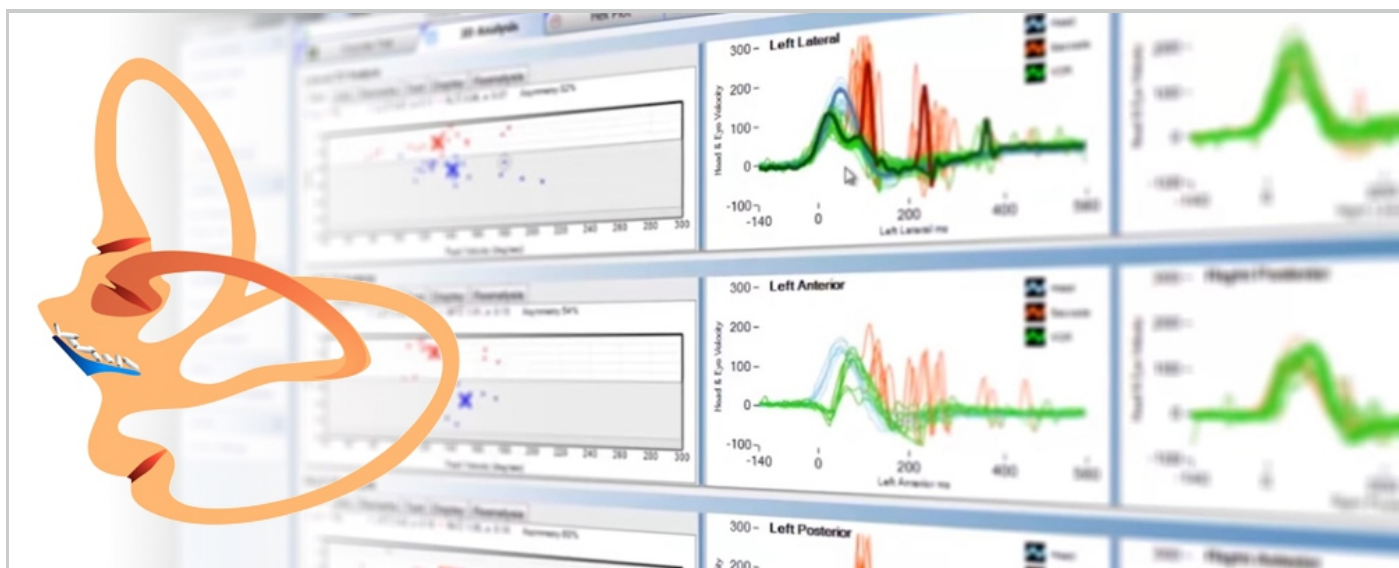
Left Lateral

300
200
100
0
-100
-140
0
200
400
560

Head & Eye Velocity

Left Lateral ms

Asymmetry 62%

Left Anterior

300
200
100
0
-100
-140
0
200
400
560

Head & Eye Velocity

Left Anterior ms

Asymmetry 54%

Left Posterior

300
200

Head Velocity (deg/sec)

240
260
280
300